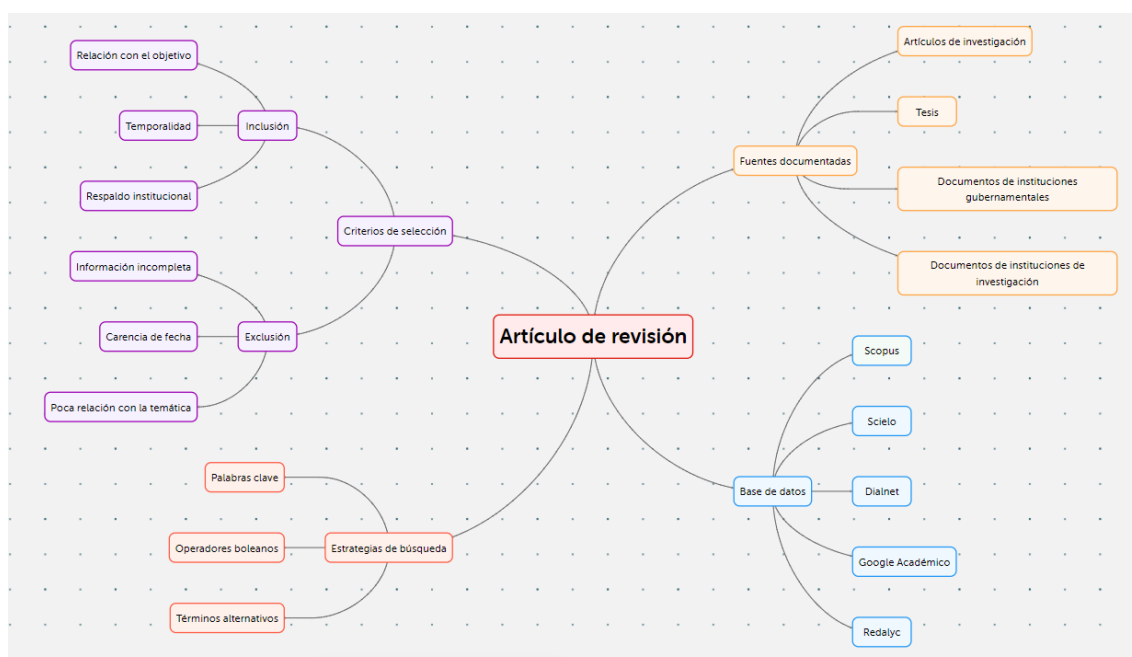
Artículo de revisión

Criterios de selección

Inclusión
Relación con el objetivo
Temporalidad
Respaldo institucional

Exclusión
Información incompleta
Carencia de fecha
Poca relación con la temática

Estrategias de búsqueda
Palabras clave
Operadores boleanos
Términos alternativos

Fuentes documentadas
Artículos de investigación
Tesis
Documentos de instituciones gubernamentales
Documentos de instituciones de investigación

Base de datos
Scopus
Scielo
Dialnet
Google Académico
Redalyc